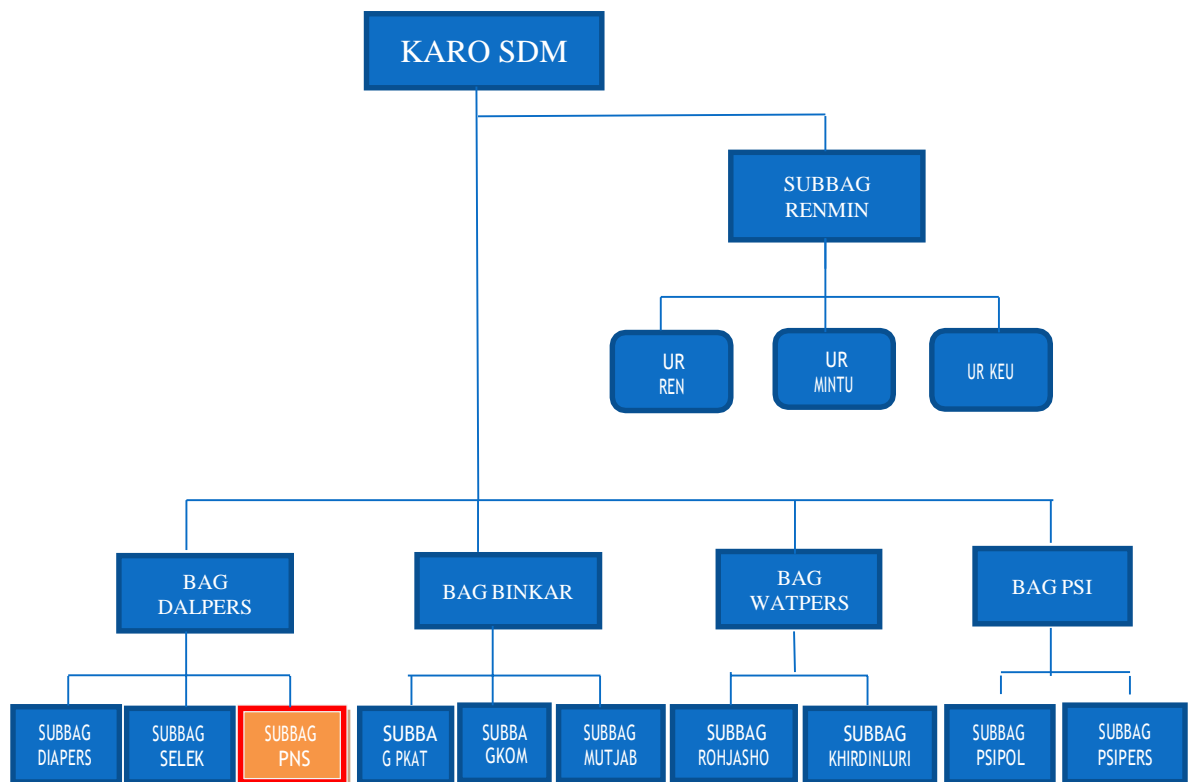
KARO SDM

SUBBAG RENMIN

UR REN

UR MINTU

UR KEU

BAG DALPERS

BAG BINKAR

BAG WATPERS

BAG PSI

SUBBAG DIAPERS

SUBBAG SELEK

SUBBAG PNS

SUBBA G PKAT

SUBBA GKOM

SUBBAG MUTJAB

SUBBAG ROHJASHO

SUBBAG KHIRDINLURI

SUBBAG PSIPOL

SUBBAG PSIPERS